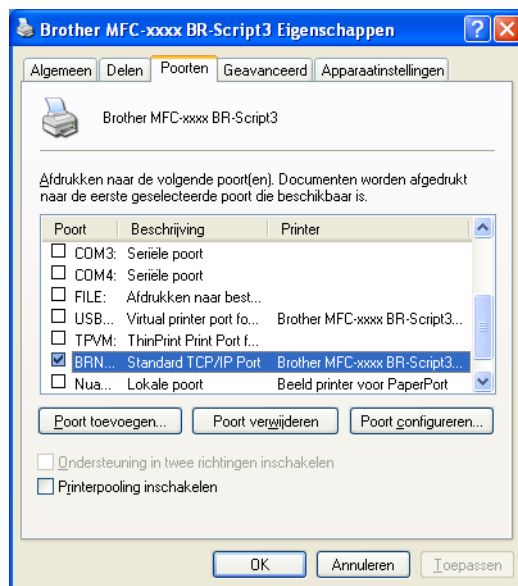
Brother MFC-xxxx BR-Script3 Eigenschappen

Algemeen | Delen | Poorten | Geavanceerd | Apparaatinstellingen

Brother MFC-xxxx BR-Script3

Afdrukken naar de volgende poort(en). Documenten worden afgedrukt naar de eerste geselecteerde poort die beschikbaar is.

| Poort | Beschrijving | Printer |
|---|---|---|
| COM3: | Seriële poort | |
| COM4: | Seriële poort | |
| FILE: | Afdrukken naar best... | |
| USB... | Virtual printer port fo... | Brother MFC-xxxx BR-Script3... |
| TPVM: | ThinPrint Print Port f... | |
| BRN... | Standard TCP/IP Port | Brother MFC-xxxx BR-Script3... |
| Nua... | Lokale poort | Beeld printer voor PaperPort |

Poort toevoegen... | Poort verwijderen | Poort configureren...

Ondersteuning in twee richtingen inschakelen

Printerpooling inschakelen

OK | Annuleren | Toepassen